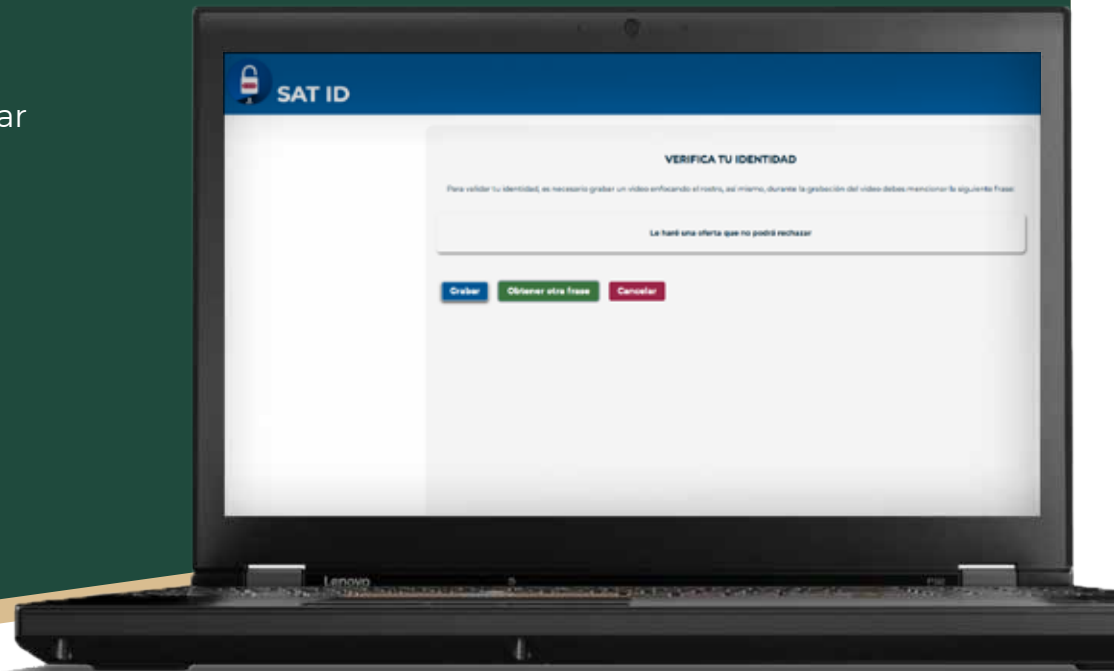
ar

SAT ID

VERIFICA TU IDENTIDAD

Para validar tu identidad, es necesario grabar un video enfocando el rostro, así mismo, durante la grabación del video debes mencionar la siguiente frase:

Le haré una oferta que no podrá rechazar

Grabar
Obtener otra frase
Cancelar

Lenovo